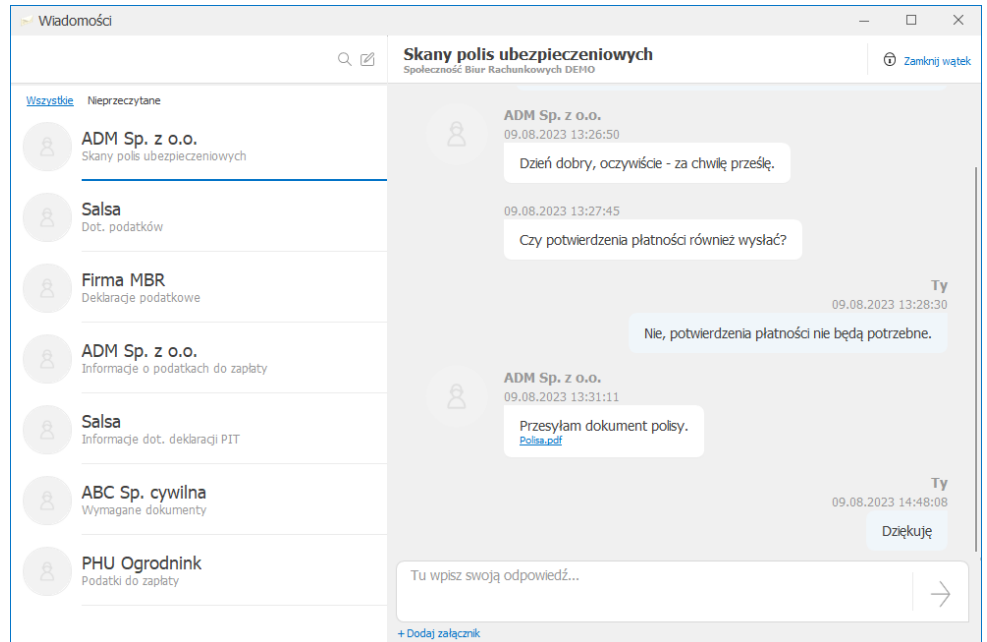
Wiadomości

Wszystkie Nieprzeczytane

ADM Sp. z o.o.
Skany polis ubezpieczeniowych

Salsa
Dot. podatków

Firma MBR
Deklaracje podatkowe

ADM Sp. z o.o.
Informacje o podatkach do zapłaty

Salsa
Informacje dot. deklaracji PIT

ABC Sp. cywilna
Wymagane dokumenty

PHU Ogrodnink
Podatki do zapłaty

Skany polis ubezpieczeniowych
Społeczność Biur Rachunkowych DEMO

Zamknij wątek

ADM Sp. z o.o.
09.08.2023 13:26:50
Dzień dobry, oczywiście - za chwilę prześlę.

09.08.2023 13:27:45
Czy potwierdzenia płatności również wysłać?

Ty
09.08.2023 13:28:30
Nie, potwierdzenia płatności nie będą potrzebne.

ADM Sp. z o.o.
09.08.2023 13:31:11
Przesyłam dokument polisy.
Polisa.pdf

Ty
09.08.2023 14:48:08
Dziękuję

Tu wpisz swoją odpowiedź...

+ Dodaj załącznik